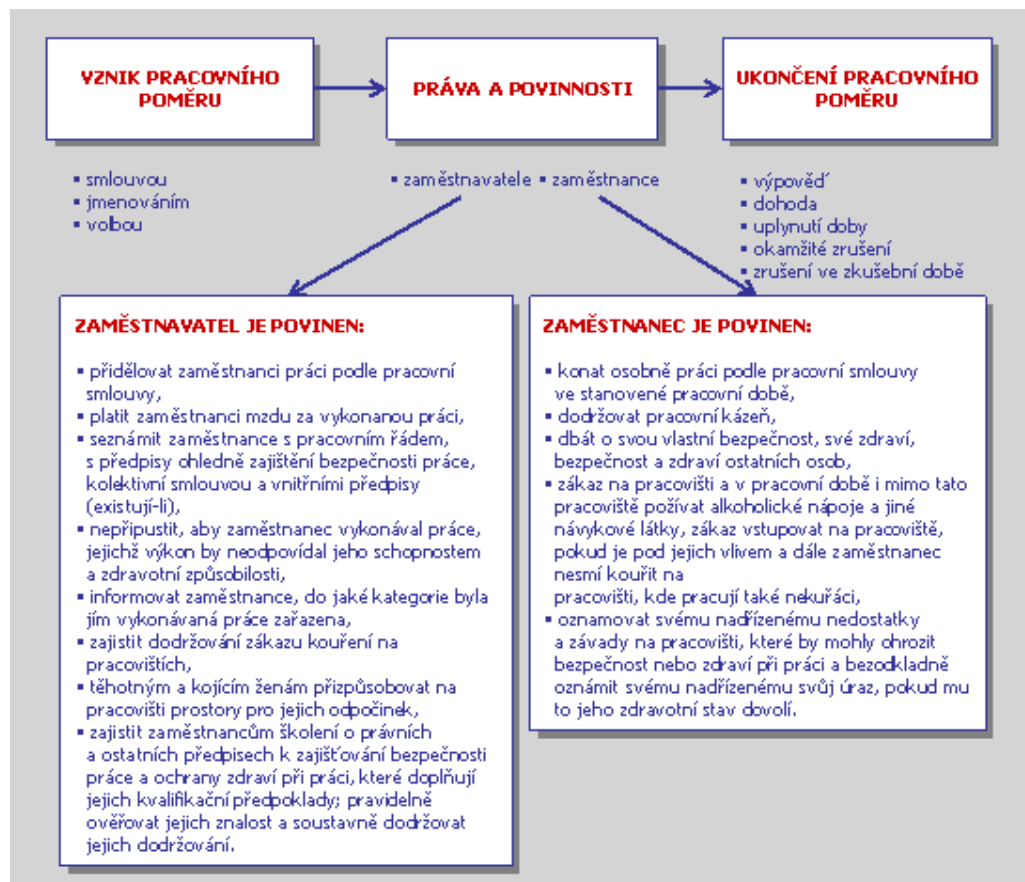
VZNIK PRACOVNÍHO POMĚRU

PRÁVA A POVINNOSTI

UKONČENÍ PRACOVNÍHO POMĚRU

▪ smlouvou
▪ jmenováním
▪ volbou

▪ zaměstnavatele ▪ zaměstnance

▪ výpověď
▪ dohoda
▪ uplynutí doby
▪ okamžité zrušení
▪ zrušení ve zkušební době

ZAMĚSTNAVATEL JE POVINEN:

▪ přidělovat zaměstnanci práci podle pracovní smlouvy,
▪ platit zaměstnanci mzdu za vykonanou práci,
▪ seznámit zaměstnance s pracovním řádem, s předpisy ohledně zajištění bezpečnosti práce, kolektivní smlouvou a vnitřními předpisy (existují-li),
▪ nepřipustit, aby zaměstnanec vykonával práce, jejichž výkon by neodpovídal jeho schopnostem a zdravotní způsobilosti,
▪ informovat zaměstnance, do jaké kategorie byla jím vykonávaná práce zařazena,
▪ zajistit dodržování zákazu kouření na pracovištích,
▪ těhotným a kojícím ženám přizpůsobovat na pracovišti prostory pro jejich odpočinek,
▪ zajistit zaměstnancům školení o právních a ostatních předpisech k zajišťování bezpečnosti práce a ochrany zdraví při práci, které doplňují jejich kvalifikační předpoklady; pravidelně ověřovat jejich znalost a soustavně dodržovat jejich dodržování.

ZAMĚSTNANEC JE POVINEN:

▪ konat osobně práci podle pracovní smlouvy ve stanovené pracovní době,
▪ dodržovat pracovní kázeň,
▪ dbát o svou vlastní bezpečnost, své zdraví, bezpečnost a zdraví ostatních osob,
▪ zákaz na pracovišti a v pracovní době i mimo tato pracoviště požívat alkoholické nápoje a jiné návykové látky, zákaz vstupovat na pracoviště, pokud je pod jejich vlivem a dále zaměstnanec nesmí kouřit na pracovišti, kde pracují také nekuřáci,
▪ oznamovat svému nadřízenému nedostatky a závady na pracovišti, které by mohly ohrozit bezpečnost nebo zdraví při práci a bezodkladně oznámit svému nadřízenému svůj úraz, pokud mu to jeho zdravotní stav dovolí.